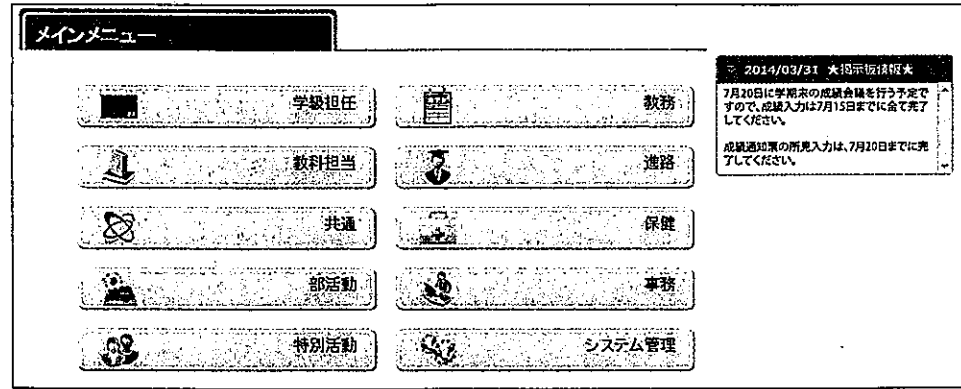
メインメニュー

学級担任

教務

教科担当

進路

共通

保健

部活動

事務

特別活動

システム管理

2014/03/31 ★掲示板情報★

7月20日に学期末の成績会議を行う予定ですので、成績入力は7月15日までに全て完了してください。

成績通知票の所見入力は、7月20日までに完了してください。